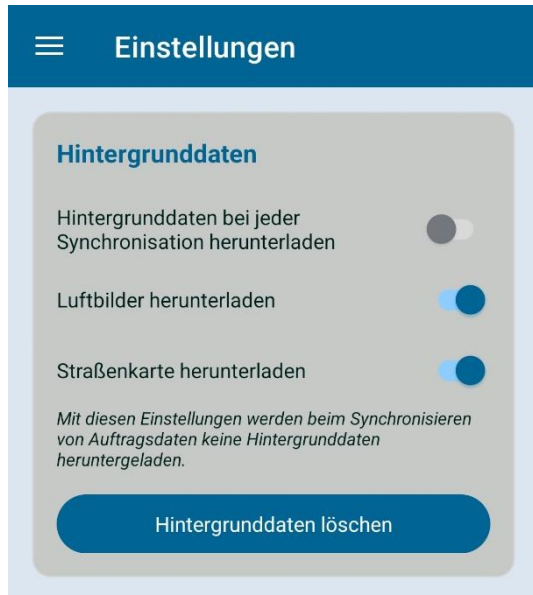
Einstellungen

Hintergrunddaten

Hintergrunddaten bei jeder Synchronisation herunterladen

Luftbilder herunterladen

Straßenkarte herunterladen

Mit diesen Einstellungen werden beim Synchronisieren von Auftragsdaten keine Hintergrunddaten heruntergeladen.

Hintergrunddaten löschen